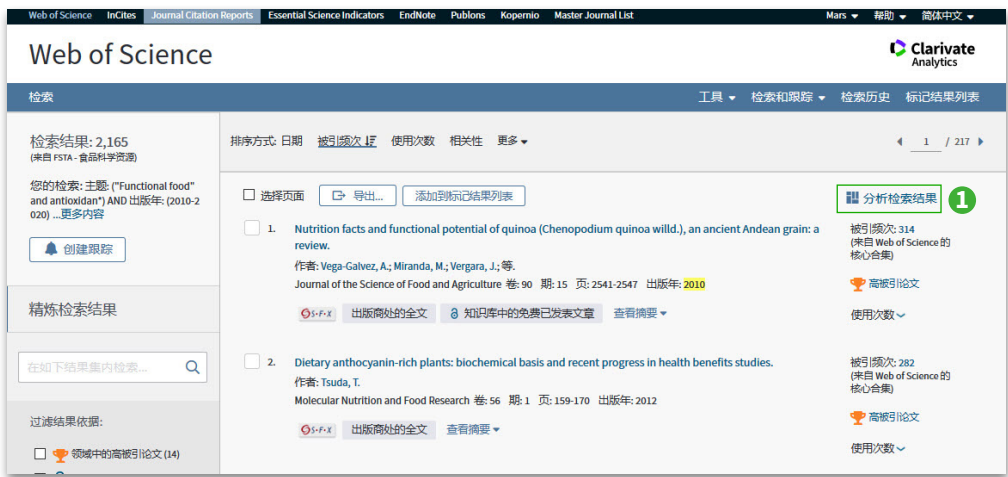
Web of Science InCites Journal Citation Reports Essential Science Indicators EndNote Publons Kopernio Master Journal List Mars 帮助 简体中文

Web of Science

Clarivate Analytics

检索

工具 检索和跟踪 检索历史 标记结果列表

检索结果: 2,165
(来自 FSTA - 食品科学资源)

您的检索: 主题: ("Functional food" and antioxidan*) AND 出版年: (2010-2020) ...更多内容

创建跟踪

精炼检索结果

在如下结果集内检索...

过滤结果依据:

领域中的高被引论文 (14)

排序方式: 日期 被引频次 使用次数 相关性 更多

1 / 217

选择页面 导出... 添加到标记结果列表

分析检索结果 1

1. Nutrition facts and functional potential of quinoa (Chenopodium quinoa willd.), an ancient Andean grain: a review.
作者: Vega-Galvez, A.; Miranda, M.; Vergara, J.; 等.
Journal of the Science of Food and Agriculture 卷: 90 期: 15 页: 2541-2547 出版年: 2010

S·F·X 出版商处的全文 知识库中的免费已发表文章 查看摘要

被引频次: 314
(来自 Web of Science 的核心合集)

高被引论文

使用次数

2. Dietary anthocyanin-rich plants: biochemical basis and recent progress in health benefits studies.
作者: Tsuda, T.
Molecular Nutrition and Food Research 卷: 56 期: 1 页: 159-170 出版年: 2012

S·F·X 出版商处的全文 查看摘要

被引频次: 282
(来自 Web of Science 的核心合集)

高被引论文

使用次数